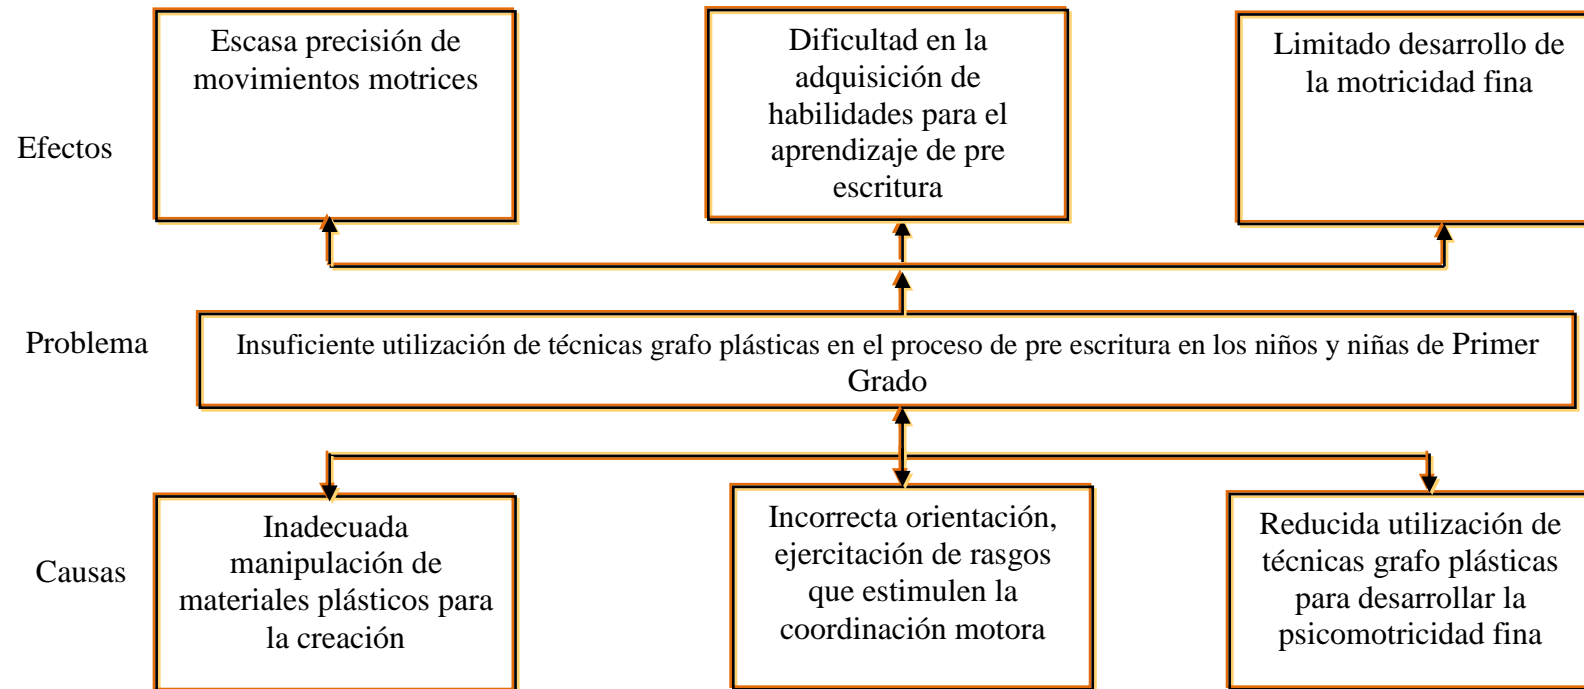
Efectos

Escasa precisión de movimientos motrices

Dificultad en la adquisición de habilidades para el aprendizaje de pre escritura

Limitado desarrollo de la motricidad fina

Problema

Insuficiente utilización de técnicas grafo plásticas en el proceso de pre escritura en los niños y niñas de Primer Grado

Causas

Inadecuada manipulación de materiales plásticos para la creación

Incorrecta orientación, ejercitación de rasgos que estimulen la coordinación motora

Reducida utilización de técnicas grafo plásticas para desarrollar la psicomotricidad fina